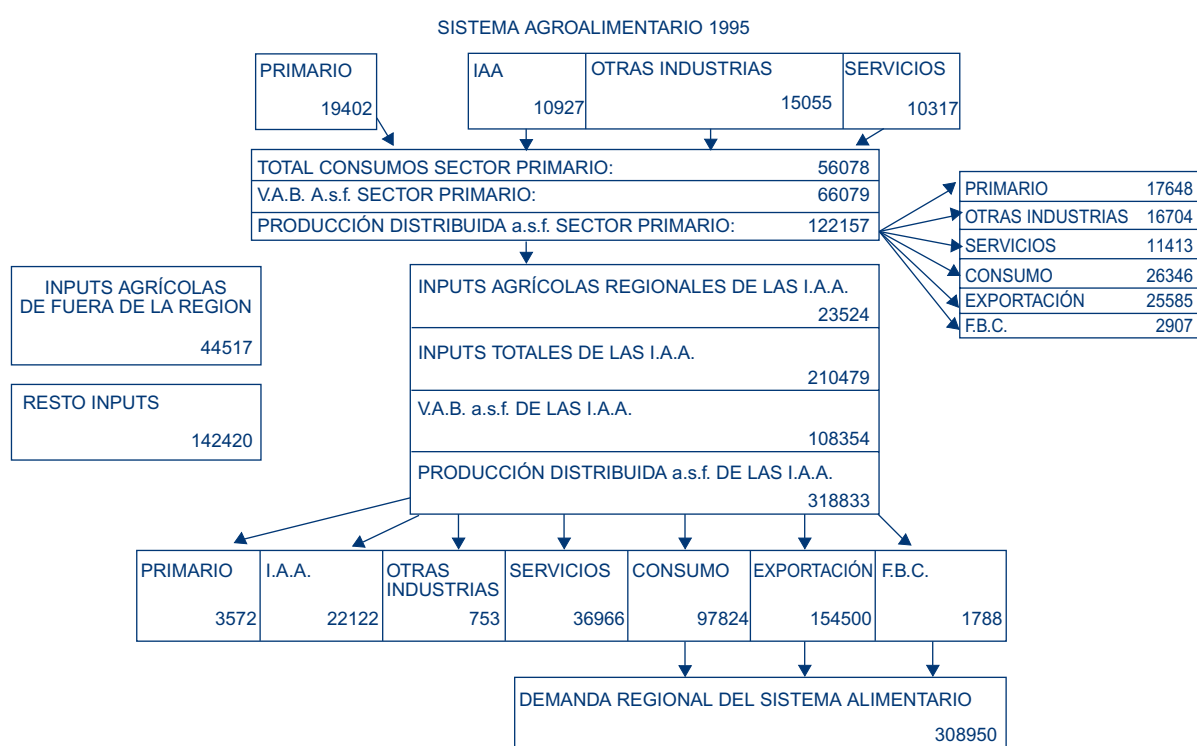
SISTEMA AGROALIMENTARIO 1995

PRIMARIO
19402

IAA
10927

OTRAS INDUSTRIAS
15055

SERVICIOS
10317

TOTAL CONSUMOS SECTOR PRIMARIO: 56078
V.A.B. A.s.f. SECTOR PRIMARIO: 66079
PRODUCCIÓN DISTRIBUIDA a.s.f. SECTOR PRIMARIO: 122157

| PRIMARIO | 17648 |
|---|---|
| OTRAS INDUSTRIAS | 16704 |
| SERVICIOS | 11413 |
| CONSUMO | 26346 |
| EXPORTACIÓN | 25585 |
| F.B.C. | 2907 |

INPUTS AGRÍCOLAS DE FUERA DE LA REGION
44517

RESTO INPUTS
142420

INPUTS AGRÍCOLAS REGIONALES DE LAS I.A.A.
23524

INPUTS TOTALES DE LAS I.A.A.
210479

V.A.B. a.s.f. DE LAS I.A.A.
108354

PRODUCCIÓN DISTRIBUIDA a.s.f. DE LAS I.A.A.
318833

| PRIMARIO | I.A.A. | OTRAS INDUSTRIAS | SERVICIOS | CONSUMO | EXPORTACIÓN | F.B.C. |
|---|---|---|---|---|---|---|
| 3572 | 22122 | 753 | 36966 | 97824 | 154500 | 1788 |

DEMANDA REGIONAL DEL SISTEMA ALIMENTARIO
308950